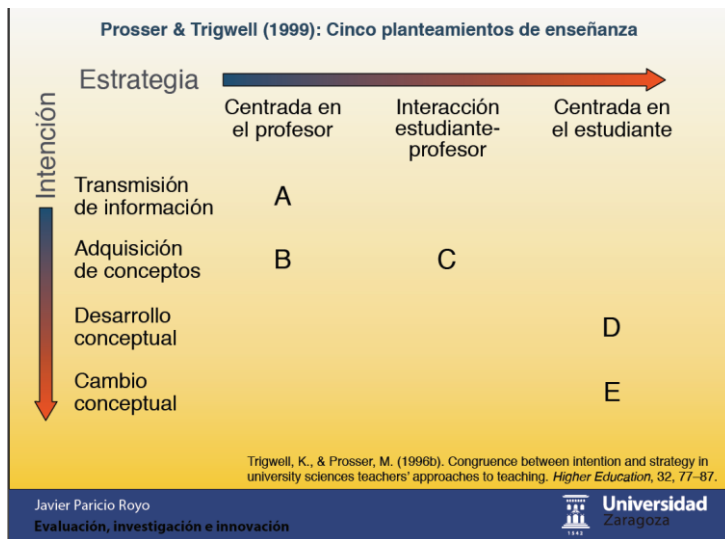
Prosser & Trigwell (1999): Cinco planteamientos de enseñanza

Estrategia

Intención

| | Centrada en el profesor | Interacción estudiante-profesor | Centrada en el estudiante |
|---|---|---|---|
| Transmisión de información | A | | |
| Adquisición de conceptos | B | C | |
| Desarrollo conceptual | | | D |
| Cambio conceptual | | | E |

Trigwell, K., & Prosser, M. (1996b). Congruence between intention and strategy in university sciences teachers' approaches to teaching. *Higher Education*, 32, 77–87.

Javier Paricio Royo
Evaluación, investigación e innovación

Universidad Zaragoza
1542